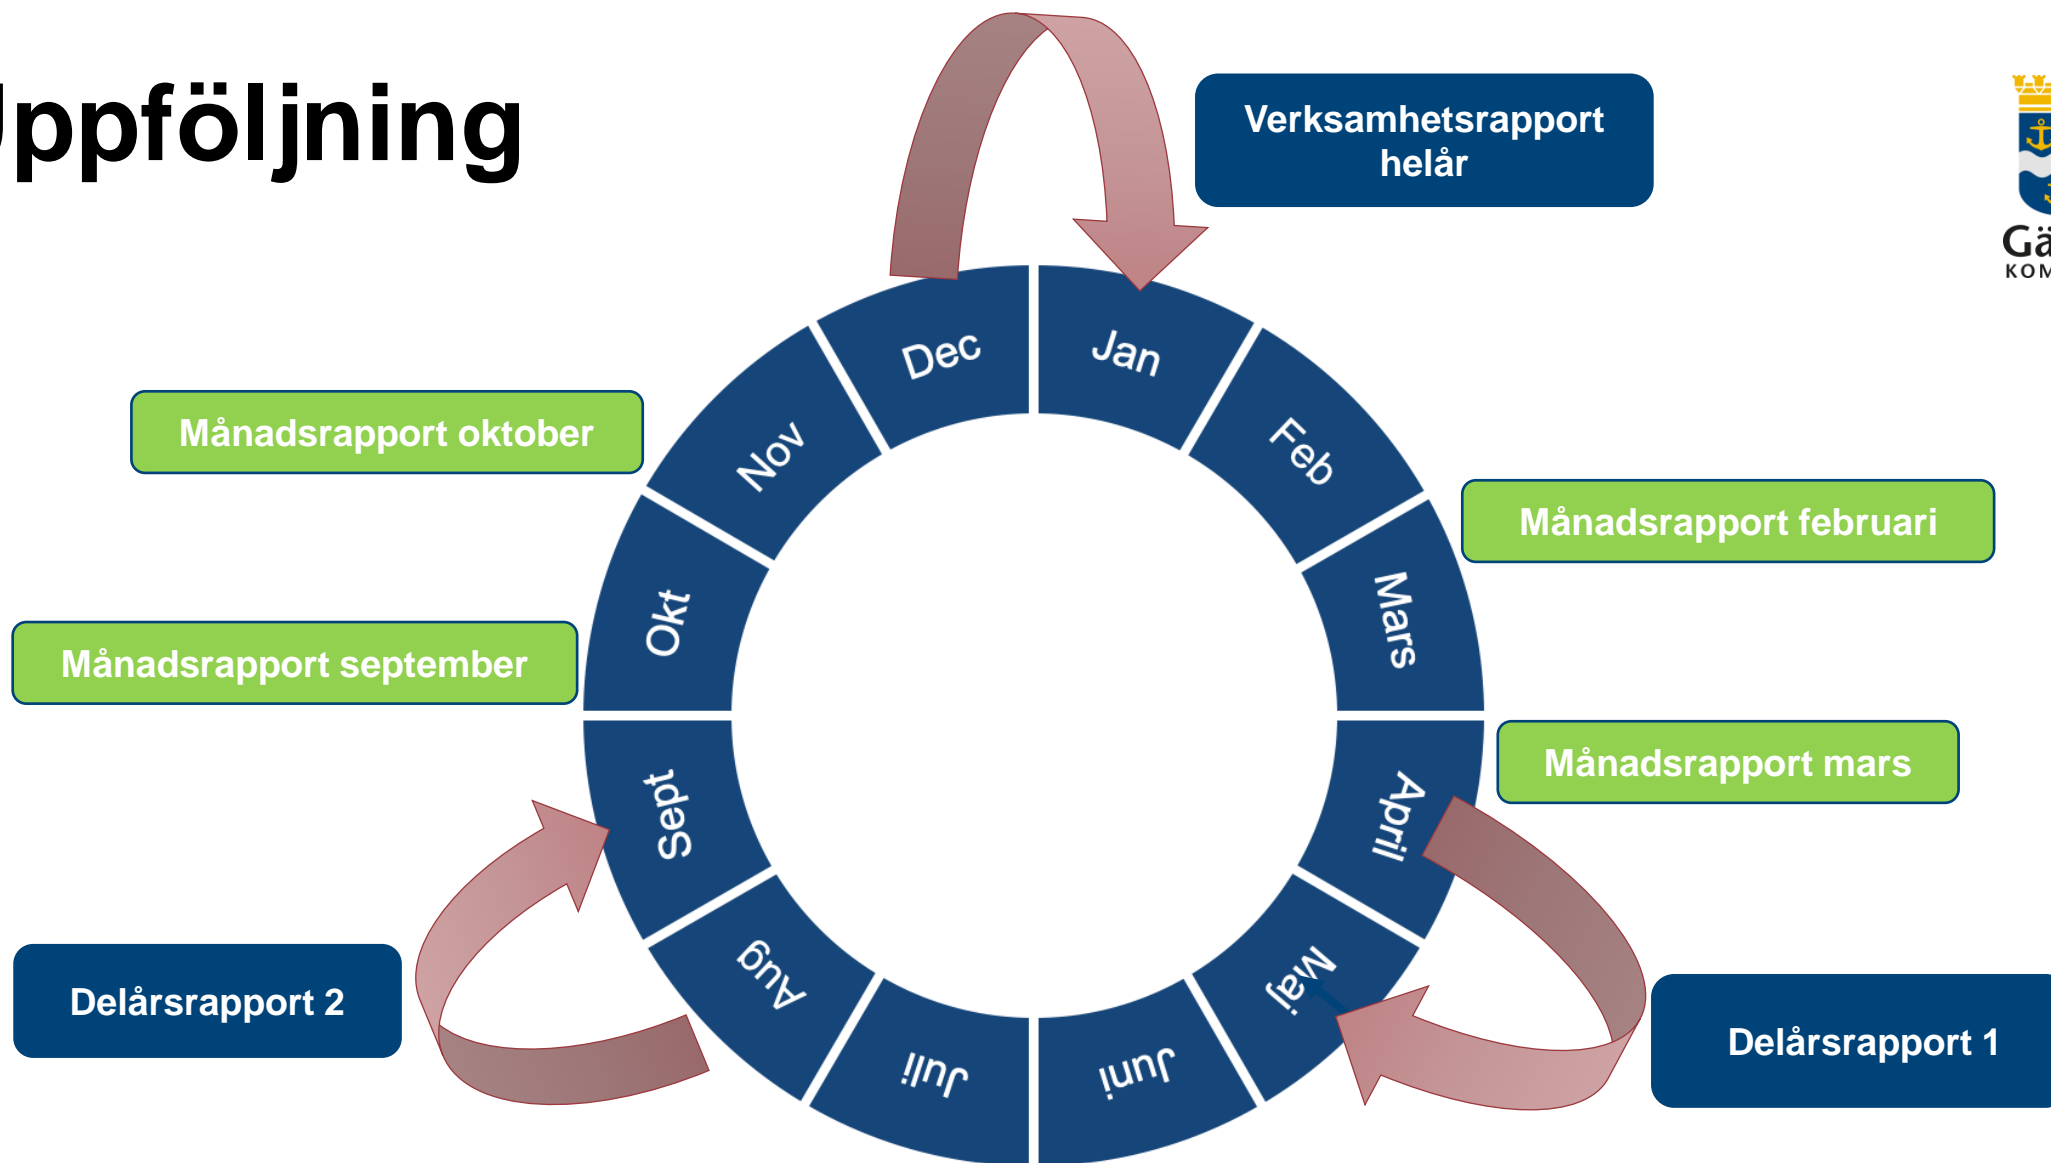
ppföljning

Verksamhetsrapport helår

Gä
KOM

Dec

Jan

Nov

Feb

Månadsrapport oktober

Månadsrapport februari

Okt

Mars

Månadsrapport september

Månadsrapport mars

Sept

April

Aug

Maj

Juli

Juni

Delårsrapport 2

Delårsrapport 1